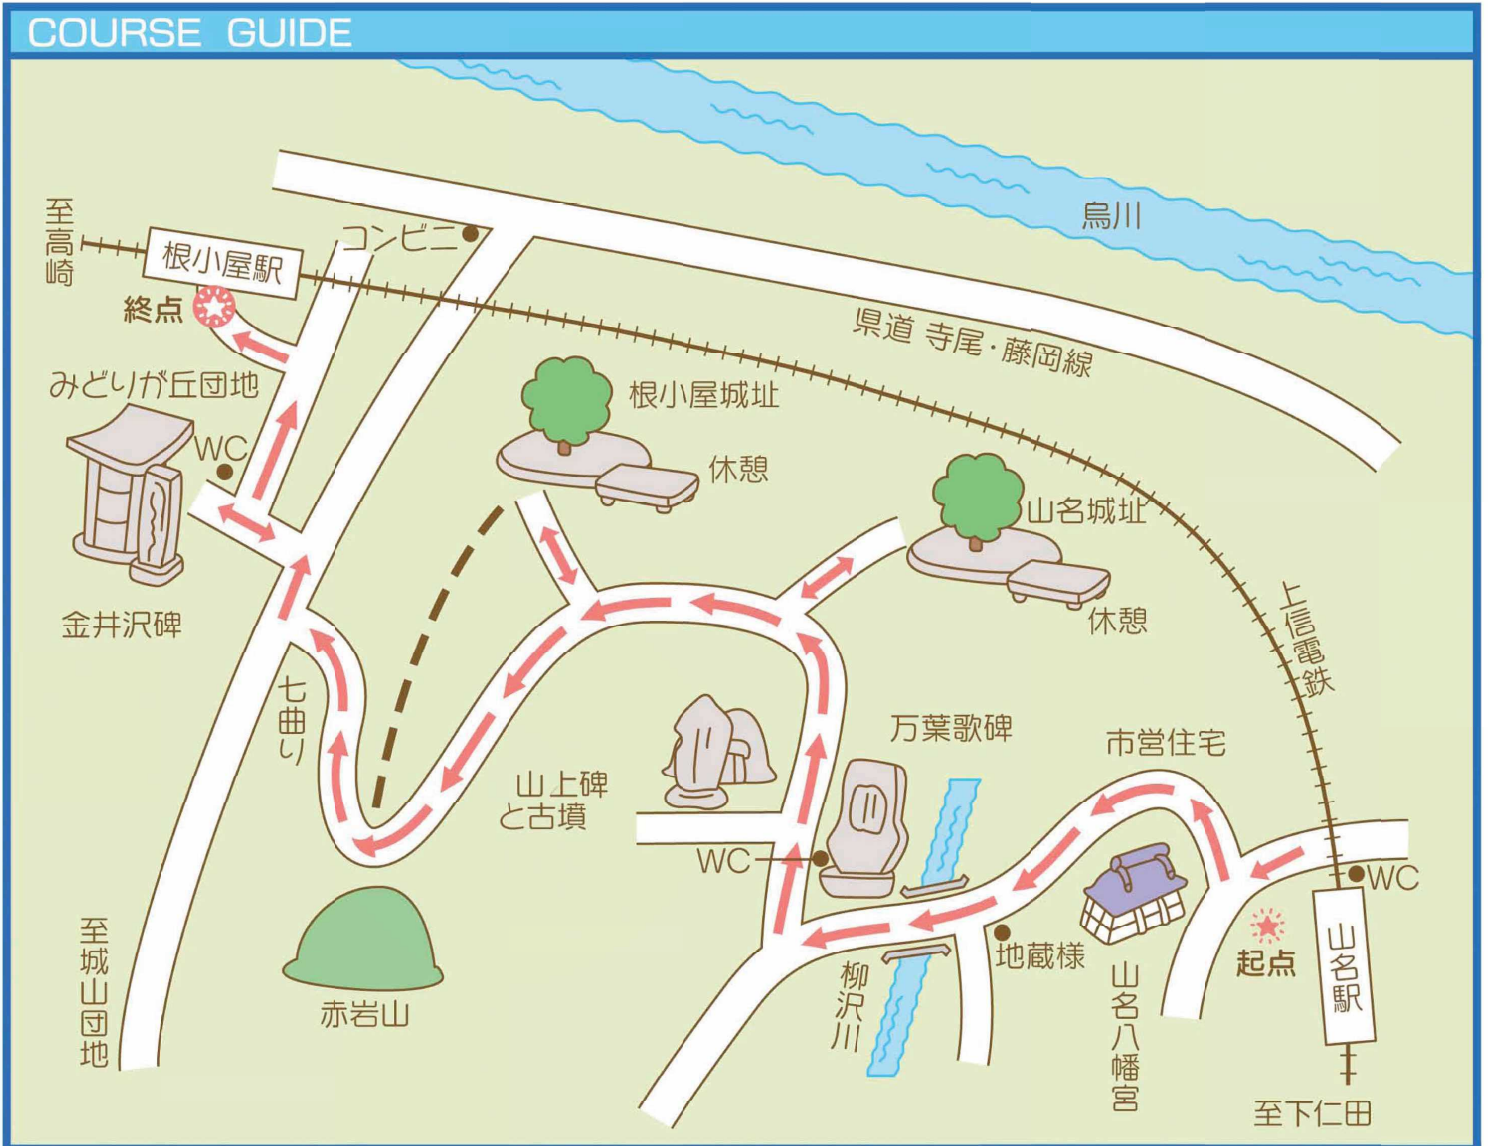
COURSE GUIDE

烏川

至高崎

根小屋駅

コンビニ

終点

県道 寺尾・藤岡線

みどりが丘団地

根小屋城址

WC

休憩

山名城址

金井沢碑

休憩

上信電鉄

七曲り

万葉歌碑

市営住宅

山上碑と古墳

WC

WC

起点

地蔵様

山名駅

赤岩山

柳沢川

山名八幡宮

至城山団地

至下仁田